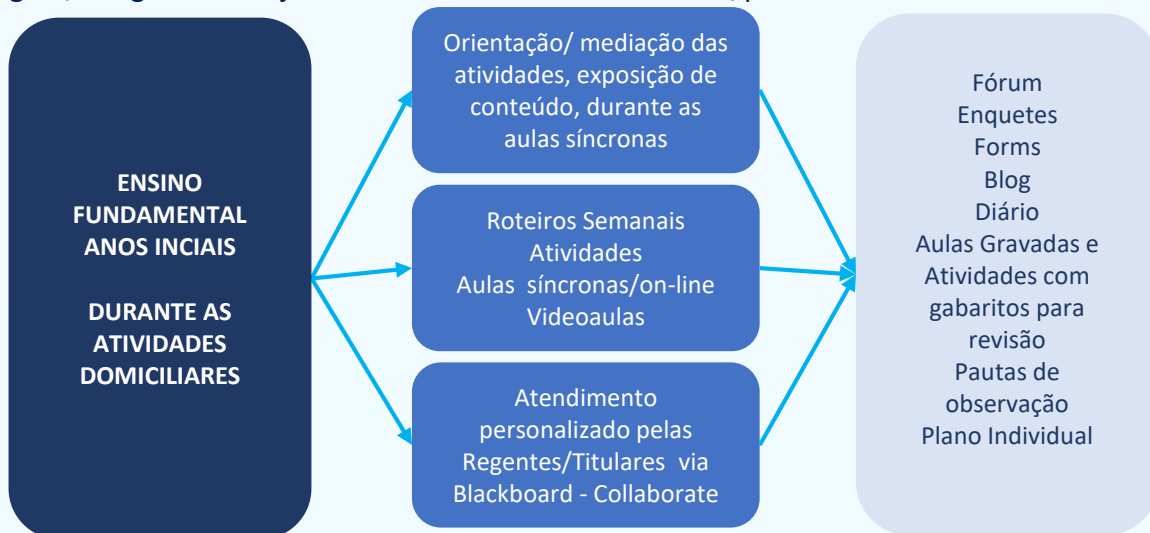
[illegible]

ENSINO FUNDAMENTAL ANOS INCIAIS

DURANTE AS ATIVIDADES DOMICILIARES

Orientação/ mediação das atividades, exposição de conteúdo, durante as aulas síncronas

Roteiros Semanais
Atividades
Aulas síncronas/on-line
Videoaulas

Atendimento personalizado pelas Regentes/Titulares via Blackboard - Collaborate

Fórum
Enquetes
Forms
Blog
Diário
Aulas Gravadas e Atividades com gabaritos para revisão
Pautas de observação
Plano Individual